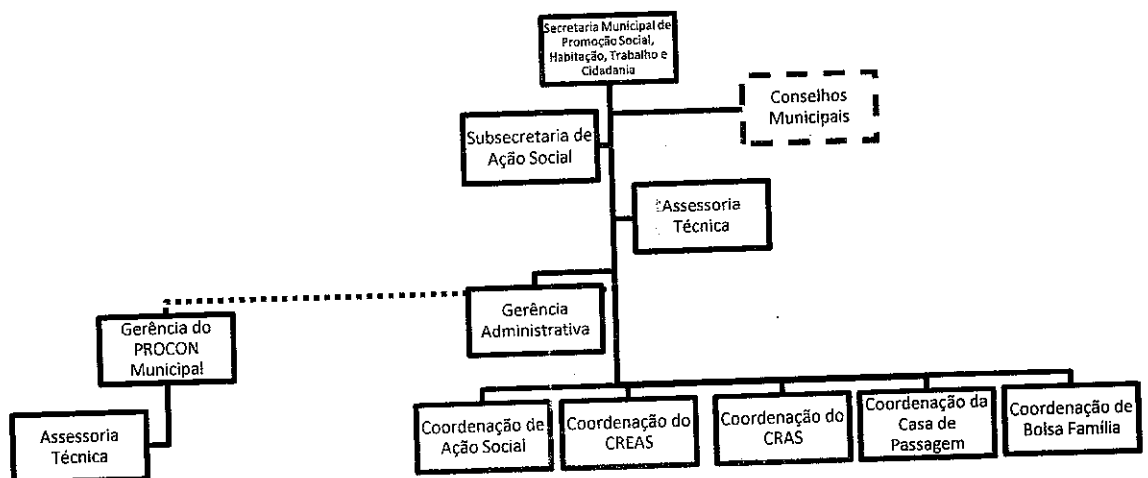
Secretaria Municipal de Promoção Social, Habitação, Trabalho e Cidadania

Conselhos Municipais

Subsecretaria de Ação Social

Assessoria Técnica

Gerência Administrativa

Gerência do PROCON Municipal

Assessoria Técnica

Coordenação de Ação Social

Coordenação do CREAS

Coordenação do CRAS

Coordenação da Casa de Passagem

Coordenação de Bolsa Família